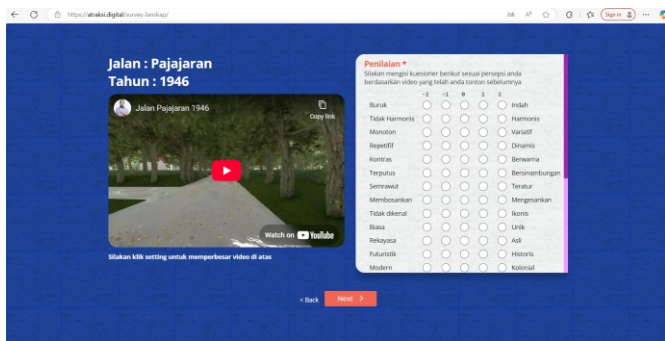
https://atraksi.digital/survey-lanskap/

Sign in

Jalan : Pajajaran
Tahun : 1946

Jalan Pajajaran 1946

Copy link

Watch on YouTube

Silakan klik setting untuk memperbesar video di atas

Penilaian *
Silakan mengisi kuesioner berikut sesuai persepsi anda berdasarkan video yang telah anda tonton sebelumnya

| | -2 | -1 | 0 | 1 | 2 | |
|---|---|---|---|---|---|---|
| Buruk | | | | | | Indah |
| Tidak Harmonis | | | | | | Harmonis |
| Monoton | | | | | | Variatif |
| Repetitif | | | | | | Dinamis |
| Kontras | | | | | | Berwarna |
| Terputus | | | | | | Bersinambungan |
| Semrawut | | | | | | Teratur |
| Membosankan | | | | | | Mengesankan |
| Tidak dikenal | | | | | | Ikonis |
| Biasa | | | | | | Unik |
| Rekayasa | | | | | | Asli |
| Futuristik | | | | | | Historis |
| Modern | | | | | | Kolonial |

< Back

Next >